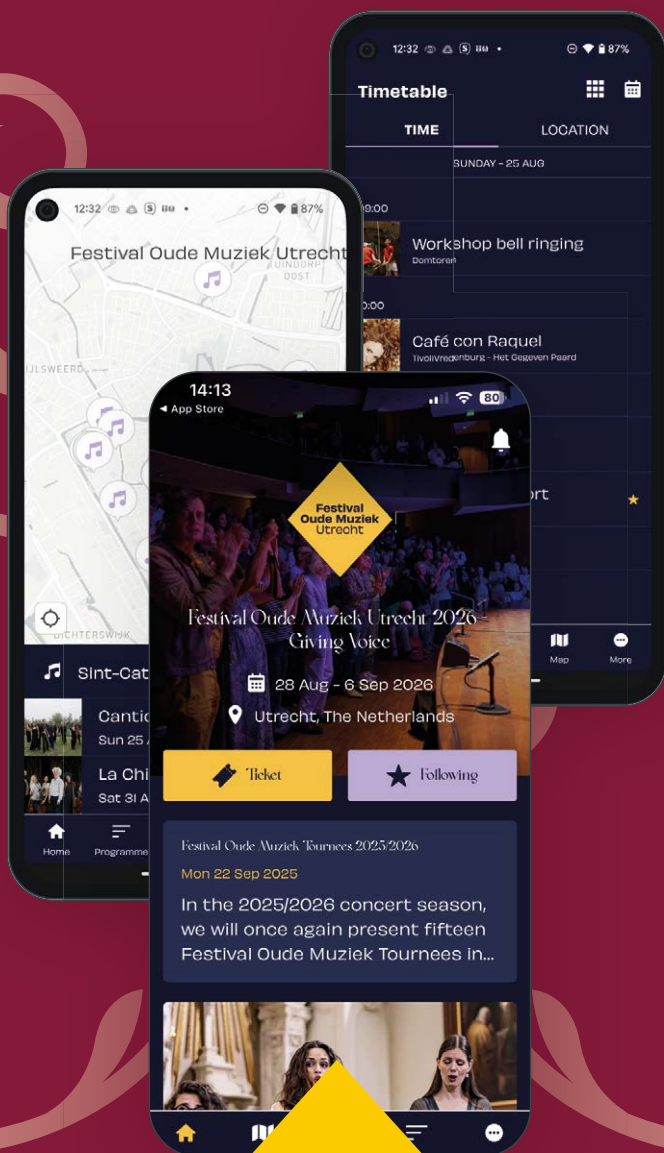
12:32 87%

Timetable

TIME

LOCATION

SUNDAY - 25 AUG

09:00

Workshop bell ringing

Domtoren

0:00

Café con Raquel

TivoliVredenburg - Het Gegeven Paard

ort

Map

More

12:32 87%

Festival Oude Muziek Utrecht

ZUIDORP OOST

UILSWEERD

LICHTERSWIJK

Sint-Cat

Cantic

Sun 25

La Chi

Sat 31 A

Home

Programme

14:13

◂ App Store

80

Festival Oude Muziek Utrecht

Festival Oude Muziek Utrecht 2026 - Giving Voice

28 Aug - 6 Sep 2026

Utrecht, The Netherlands

Ticket

Following

Festival Oude Muziek Tournees 2025/2026

Mon 22 Sep 2025

In the 2025/2026 concert season, we will once again present fifteen Festival Oude Muziek Tournees in...